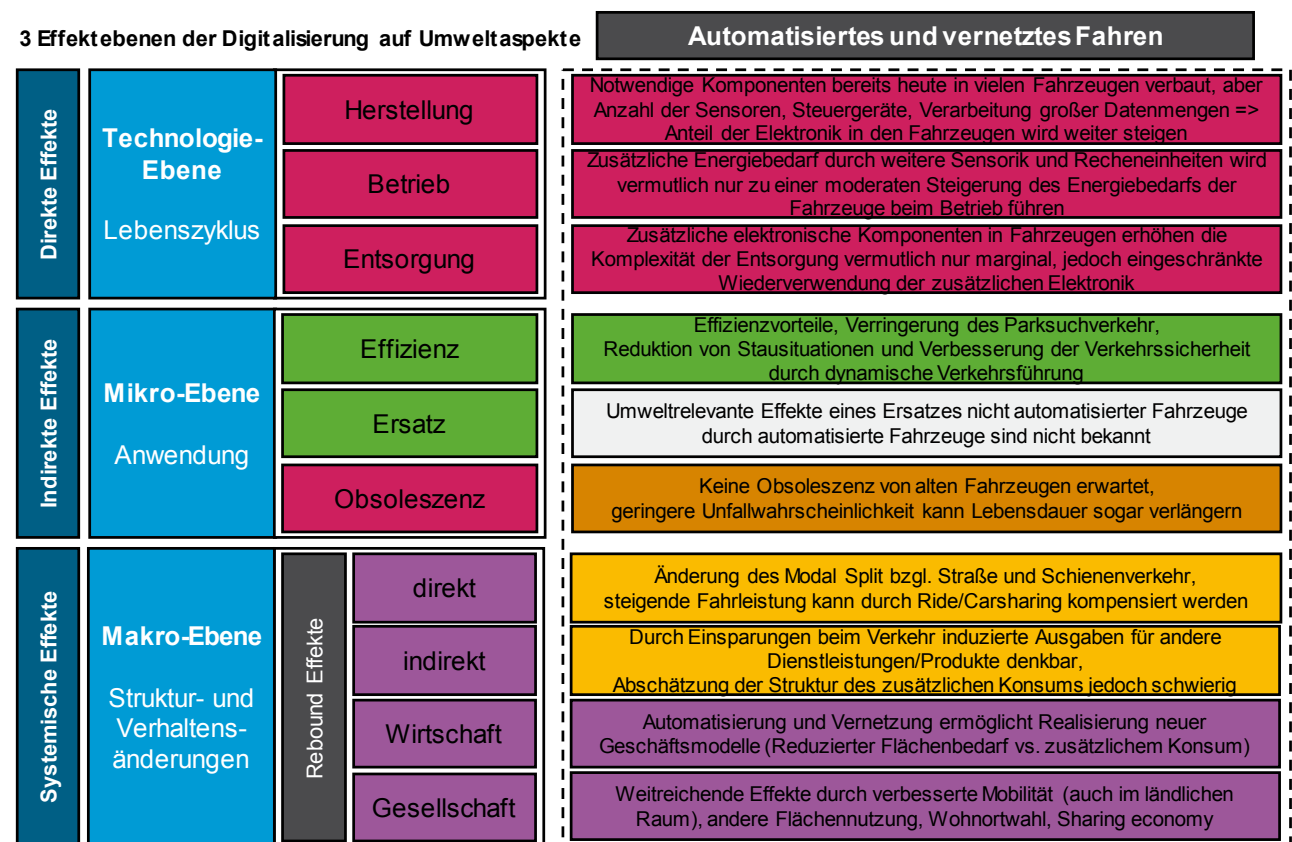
3 Effektebenen der Digitalisierung auf Umweltaspekte

Automatisiertes und vernetztes Fahren

Direkte Effekte

Technologie-Ebene

Lebenszyklus

Herstellung

Betrieb

Entsorgung

Notwendige Komponenten bereits heute in vielen Fahrzeugen verbaut, aber Anzahl der Sensoren, Steuergeräte, Verarbeitung großer Datenmengen => Anteil der Elektronik in den Fahrzeugen wird weiter steigen

Zusätzliche Energiebedarf durch weitere Sensorik und Recheneinheiten wird vermutlich nur zu einer moderaten Steigerung des Energiebedarfs der Fahrzeuge beim Betrieb führen

Zusätzliche elektronische Komponenten in Fahrzeugen erhöhen die Komplexität der Entsorgung vermutlich nur marginal, jedoch eingeschränkte Wiederverwendung der zusätzlichen Elektronik

Indirekte Effekte

Mikro-Ebene

Anwendung

Effizienz

Ersatz

Obsoleszenz

Effizienzvorteile, Verringerung des Parksuchverkehr, Reduktion von Stausituationen und Verbesserung der Verkehrssicherheit durch dynamische Verkehrsführung

Umweltrelevante Effekte eines Ersatzes nicht automatisierter Fahrzeuge durch automatisierte Fahrzeuge sind nicht bekannt

Keine Obsoleszenz von alten Fahrzeugen erwartet, geringere Unfallwahrscheinlichkeit kann Lebensdauer sogar verlängern

Systemische Effekte

Makro-Ebene

Struktur- und Verhaltens-änderungen

Rebound Effekte

direkt

indirekt

Wirtschaft

Gesellschaft

Änderung des Modal Split bzgl. Straße und Schienenverkehr, steigende Fahrleistung kann durch Ride/Carsharing kompensiert werden

Durch Einsparungen beim Verkehr induzierte Ausgaben für andere Dienstleistungen/Produkte denkbar, Abschätzung der Struktur des zusätzlichen Konsums jedoch schwierig

Automatisierung und Vernetzung ermöglicht Realisierung neuer Geschäftsmodelle (Reduzierter Flächenbedarf vs. zusätzlichem Konsum)

Weitreichende Effekte durch verbesserte Mobilität (auch im ländlichen Raum), andere Flächennutzung, Wohnortwahl, Sharing economy